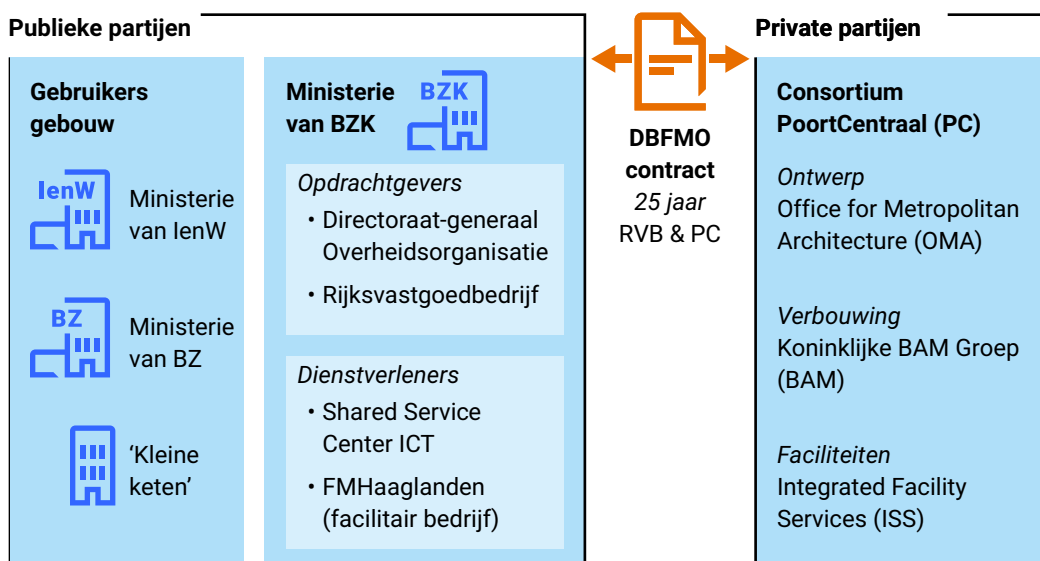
Publieke partijen

Gebruikers gebouw

IenW

Ministerie van IenW

BZ

Ministerie van BZ

'Kleine keten'

Ministerie van BZK

BZK

Opdrachtgevers

• Directoraat-generaal Overheidsorganisatie

• Rijksvastgoedbedrijf

Dienstverleners

• Shared Service Center ICT

• FMHaaglanden (facilitair bedrijf)

DBFMO contract
25 jaar
RVB & PC

Private partijen

Consortium PoortCentraal (PC)

Ontwerp
Office for Metropolitan Architecture (OMA)

Verbouwing
Koninklijke BAM Groep (BAM)

Faciliteiten
Integrated Facility Services (ISS)